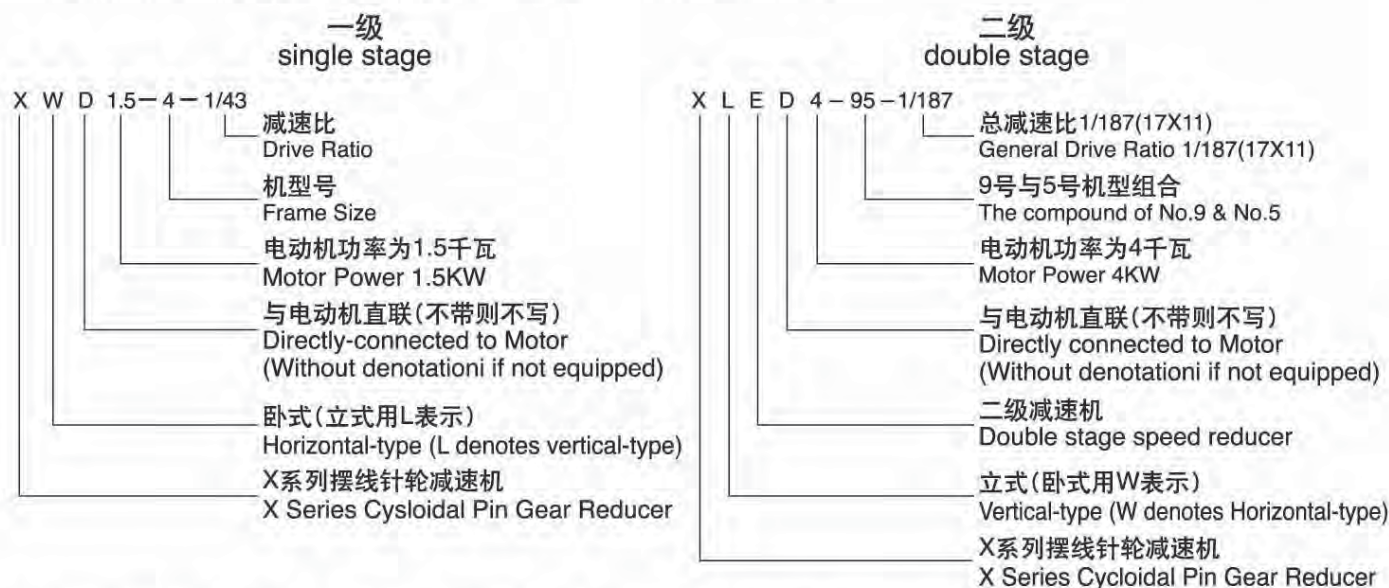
一级
single stage

X W D 1.5 – 4 – 1/43

减速比
Drive Ratio

机型号
Frame Size

电动机功率为1.5千瓦
Motor Power 1.5KW

与电动机直联(不带则不写)
Directly-connected to Motor
(Without denotationi if not equipped)

卧式(立式用L表示)
Horizontal-type (L denotes vertical-type)

X系列摆线针轮减速机
X Series Cysloidal Pin Gear Reducer

二级
double stage

X L E D 4 – 95 – 1/187

总减速比1/187(17X11)
General Drive Ratio 1/187(17X11)

9号与5号机型组合
The compound of No.9 & No.5

电动机功率为4千瓦
Motor Power 4KW

与电动机直联(不带则不写)
Directly connected to Motor
(Without denotationi if not equipped)

二级减速机
Double stage speed reducer

立式(卧式用W表示)
Vertical-type (W denotes Horizontal-type)

X系列摆线针轮减速机
X Series Cycloidal Pin Gear Reducer